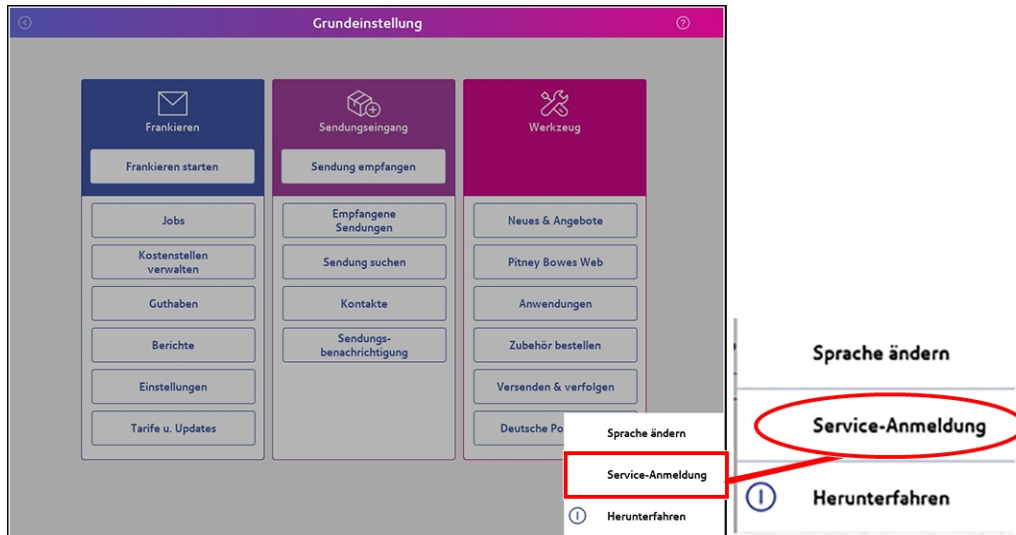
Grundeinstellung

Frankieren

Frankieren starten

Jobs

Kostenstellen verwalten

Guthaben

Berichte

Einstellungen

Tarife u. Updates

Sendungseingang

Sendung empfangen

Empfangene Sendungen

Sendung suchen

Kontakte

Sendungsbenachrichtigung

Werkzeug

Neues & Angebote

Pitney Bowes Web

Anwendungen

Zubehör bestellen

Versenden & verfolgen

Deutsche Po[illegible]

Sprache ändern

Service-Anmeldung

Herunterfahren

Sprache ändern

Service-Anmeldung

Herunterfahren